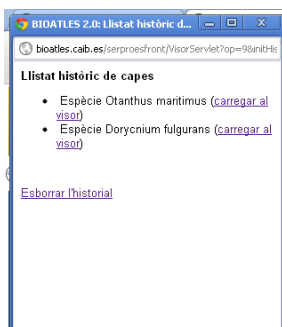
BIOATLES 2.0: Llistat històric d...

bioatles.caib.es/serproesfront/VisorServlet?op=9&initHis

Llistat històric de capes

- Espècie Otanthus maritimus (carregar al visor)
- Espècie Dorycnium fulgurans (carregar al visor)

Esborrar l'historial